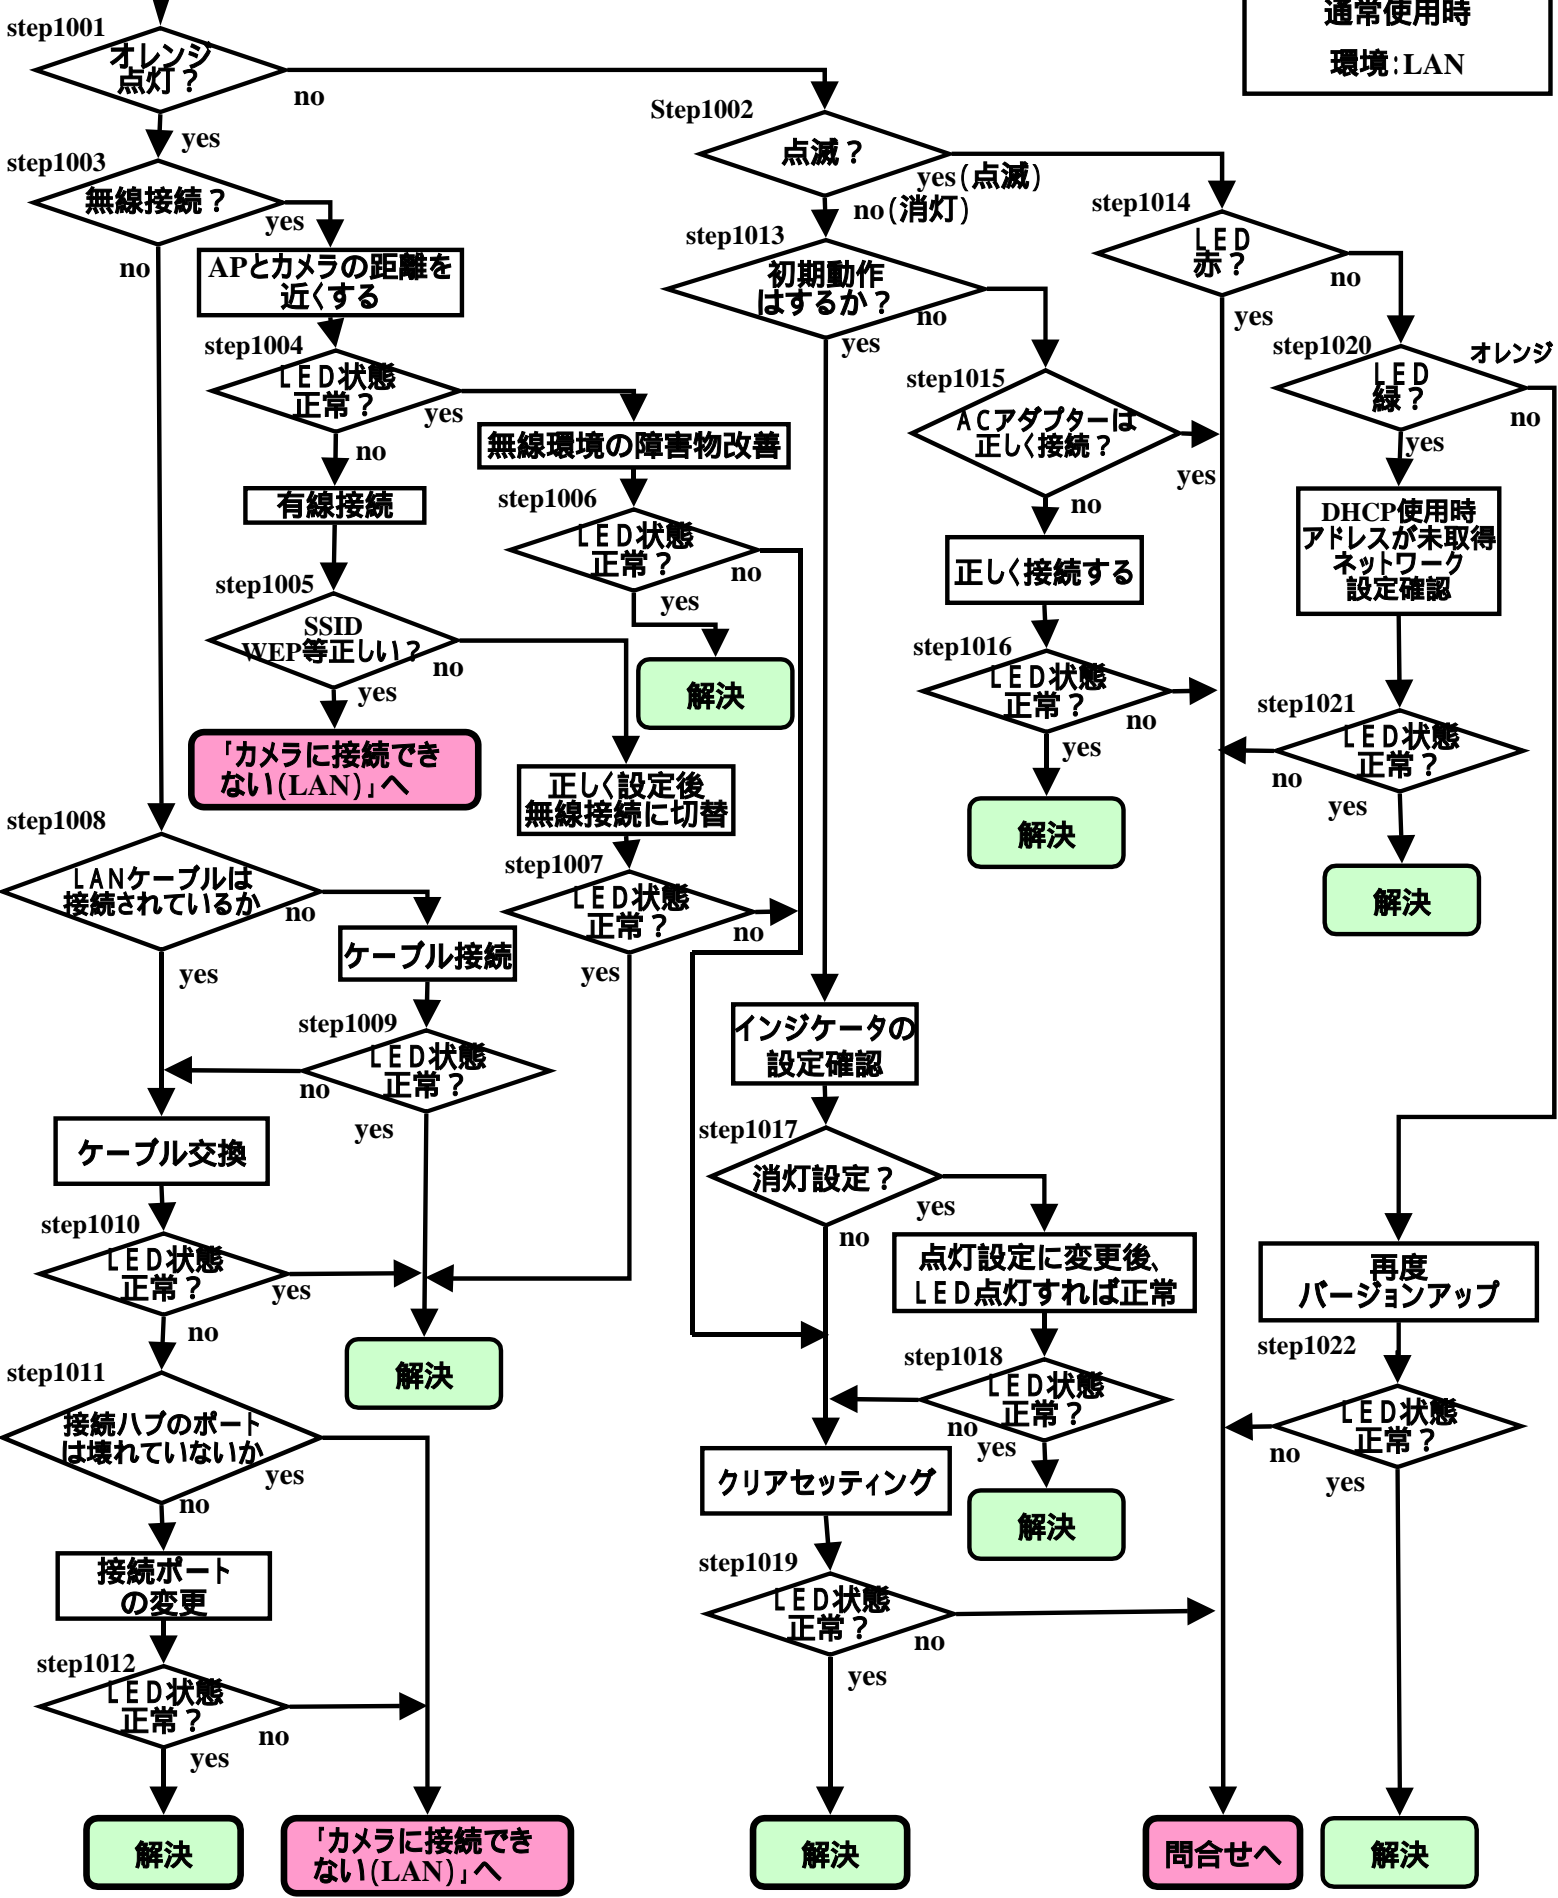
通常使用時
環境:LAN

step1001
オレンジ点灯？
no
yes

Step1002
点滅？
yes(点滅)
no(消灯)

step1003
無線接続？
yes
no

APとカメラの距離を近くする

step1004
LED状態正常？
yes
no

無線環境の障害物改善

有線接続

step1006
LED状態正常？
no
yes

解決

step1005
SSID WEP等正しい？
no
yes

「カメラに接続できない(LAN)」へ

正しく設定後無線接続に切替

step1007
LED状態正常？
no
yes

step1008
LANケーブルは接続されているか
no
yes

ケーブル接続

step1009
LED状態正常？
no
yes

ケーブル交換

step1010
LED状態正常？
yes
no

解決

step1011
接続ハブのポートは壊れていないか
yes
no

接続ポートの変更

step1012
LED状態正常？
no
yes

解決

「カメラに接続できない(LAN)」へ

step1013
初期動作はするか？
no
yes

step1015
ACアダプターは正しく接続？
yes
no

正しく接続する

step1016
LED状態正常？
no
yes

解決

インジケータの設定確認

step1017
消灯設定？
yes
no

点灯設定に変更後、LED点灯すれば正常

step1018
LED状態正常？
no
yes

解決

クリアセッティング

step1019
LED状態正常？
no
yes

解決

step1014
LED赤？
no
yes

step1020
LED緑？
オレンジ
no
yes

DHCP使用時アドレスが未取得ネットワーク設定確認

step1021
LED状態正常？
no
yes

解決

再度バージョンアップ

step1022
LED状態正常？
no
yes

問合せへ

解決